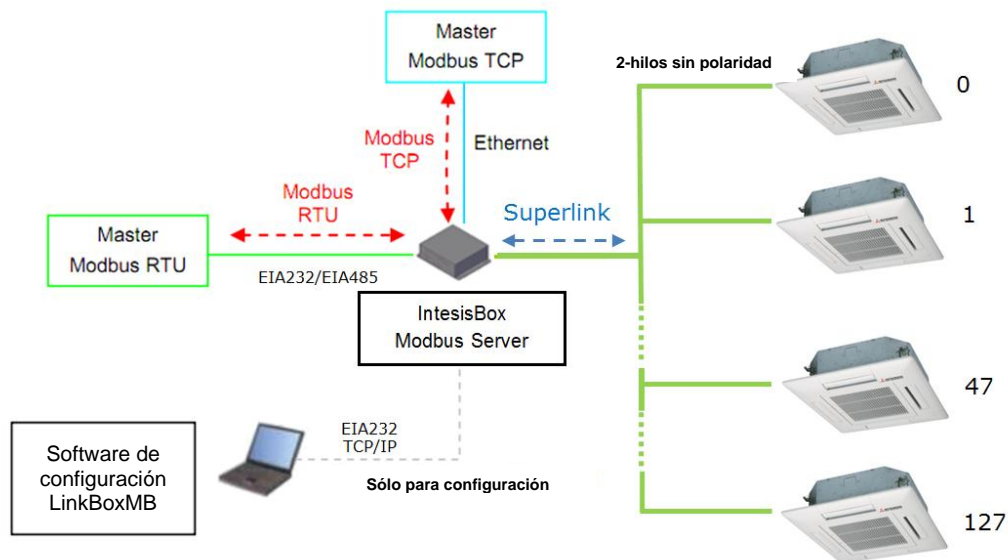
Master
Modbus TCP

2-hilos sin polaridad

0

Modbus
TCP

Ethernet

Modbus
RTU

Superlink

1

Master
Modbus RTU

EIA232/EIA485

IntesisBox
Modbus Server

47

Software de
configuración
LinkBoxMB

EIA232
TCP/IP

Sólo para configuración

127